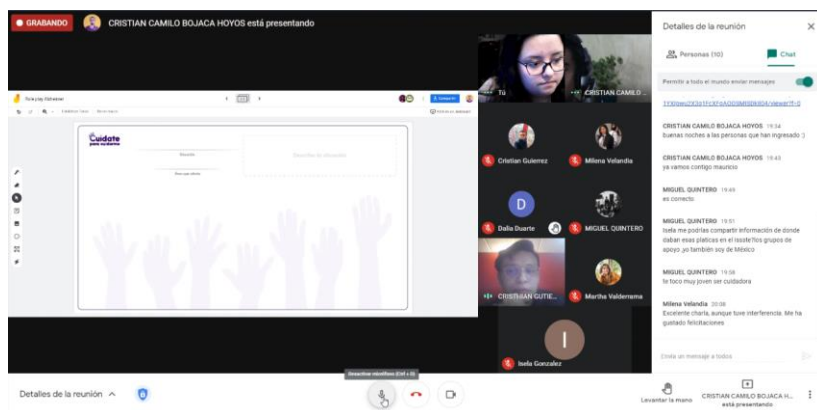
GRABANDO CRISTIAN CAMILO BOJACA HOYOS está presentando

Detalles de la reunión

Personas (10) Chat

Permitir a todo el mundo enviar mensajes

1YXbtwu2X3d1fCXFdAOD8M8B8D4/viewer?f=0

CRISTIAN CAMILO BOJACA HOYOS 19:34
buenas noches a las personas que han ingresado :)

CRISTIAN CAMILO BOJACA HOYOS 19:43
ya vamos contigo mauricio

MIGUEL QUINTERO 19:49
es correcto

MIGUEL QUINTERO 19:51
Isela me podrías compartir información de donde daban esas platicas en el issste?los grupos de apoyo ,yo también soy de México

MIGUEL QUINTERO 19:58
te toco muy joven ser cuidadora

Milena Velandia 20:09
Excelente charla, aunque tuve interferencia. Me ha gustado felicitaciones

Envía un mensaje a todos

Tú

CRISTIAN CAMILO ...

Cristian Guterrez

Milena Velandia

Dalia Duarte

MIGUEL QUINTERO

CRISTIAN GUTIE...

Martha Valderrama

Isela Gonzalez

Cuídate

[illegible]

Detalles de la reunión

Desactivar micrófono (Ctrl + D)

Levantar la mano

CRISTIAN CAMILO BOJACA H... está presentando